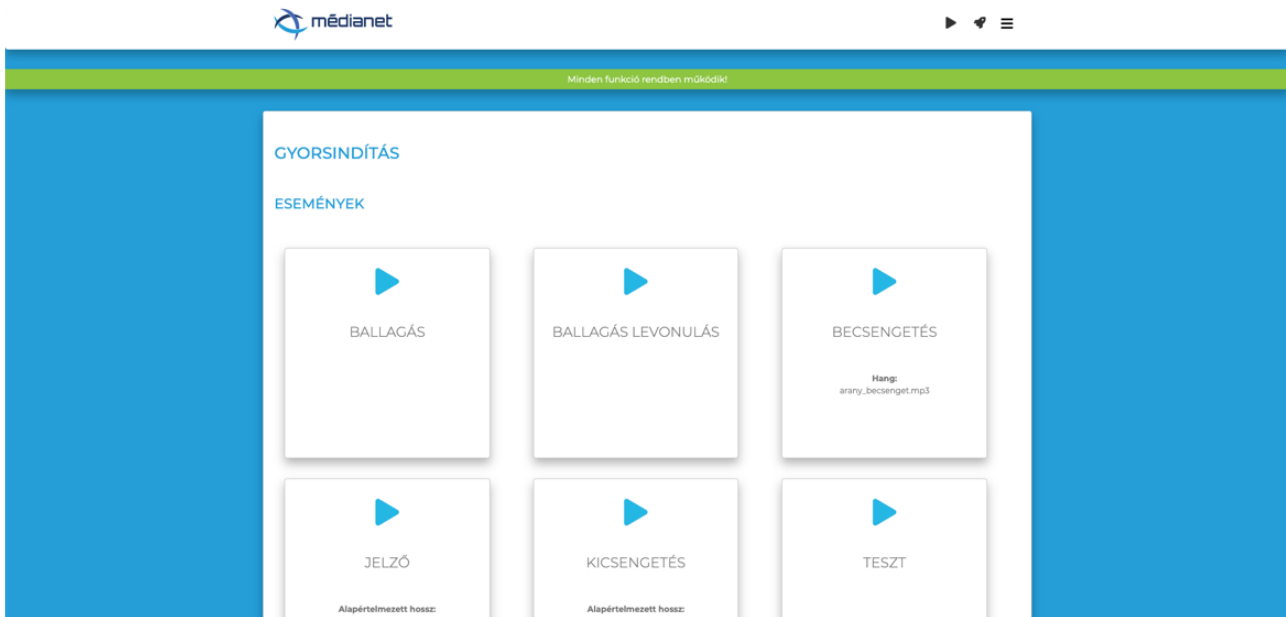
médianet

Minden funkció rendben működik!

GYORSINDÍTÁS

ESEMÉNYEK

BALLAGÁS

BALLAGÁS LEVONULÁS

BECSENGETÉS

Hang:
arany_becsenget.mp3

JELZŐ

Alapértelmezett hossz:

KICSENGETÉS

Alapértelmezett hossz:

TESZT